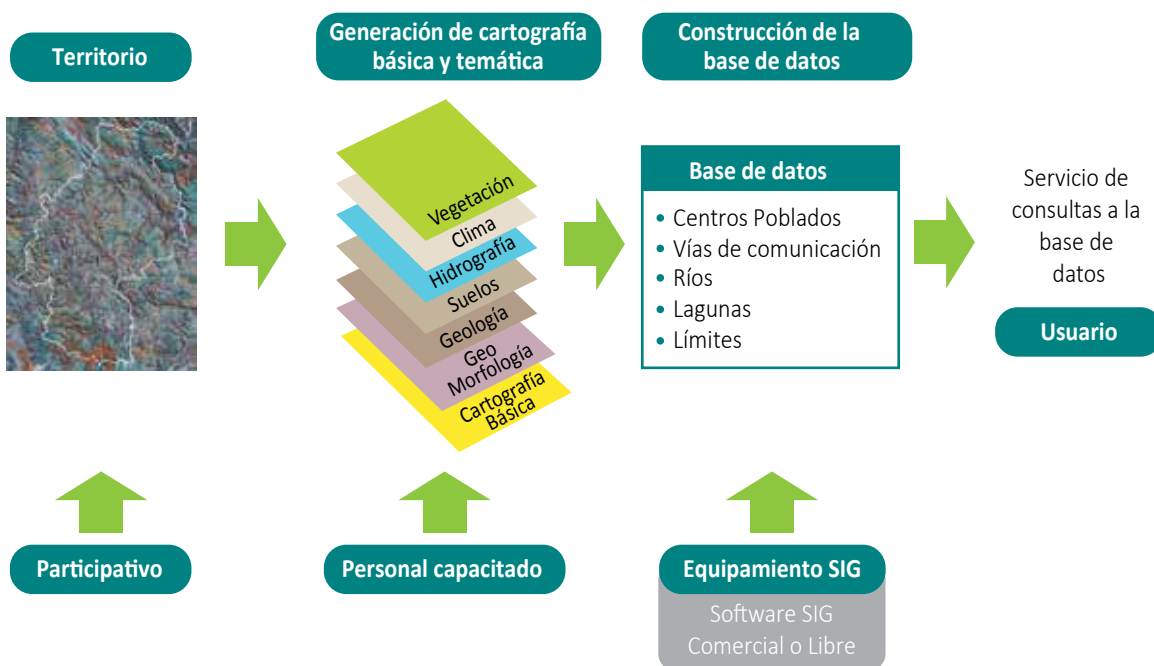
Territorio

Generación de cartografía básica y temática

Construcción de la base de datos

Vegetación
Clima
Hidrografía
Suelos
Geología
Geo Morfología
Cartografía Básica

Base de datos
• Centros Poblados
• Vías de comunicación
• Ríos
• Lagunas
• Límites

Servicio de consultas a la base de datos

Usuario

Participativo

Personal capacitado

Equipamiento SIG

Software SIG Comercial o Libre